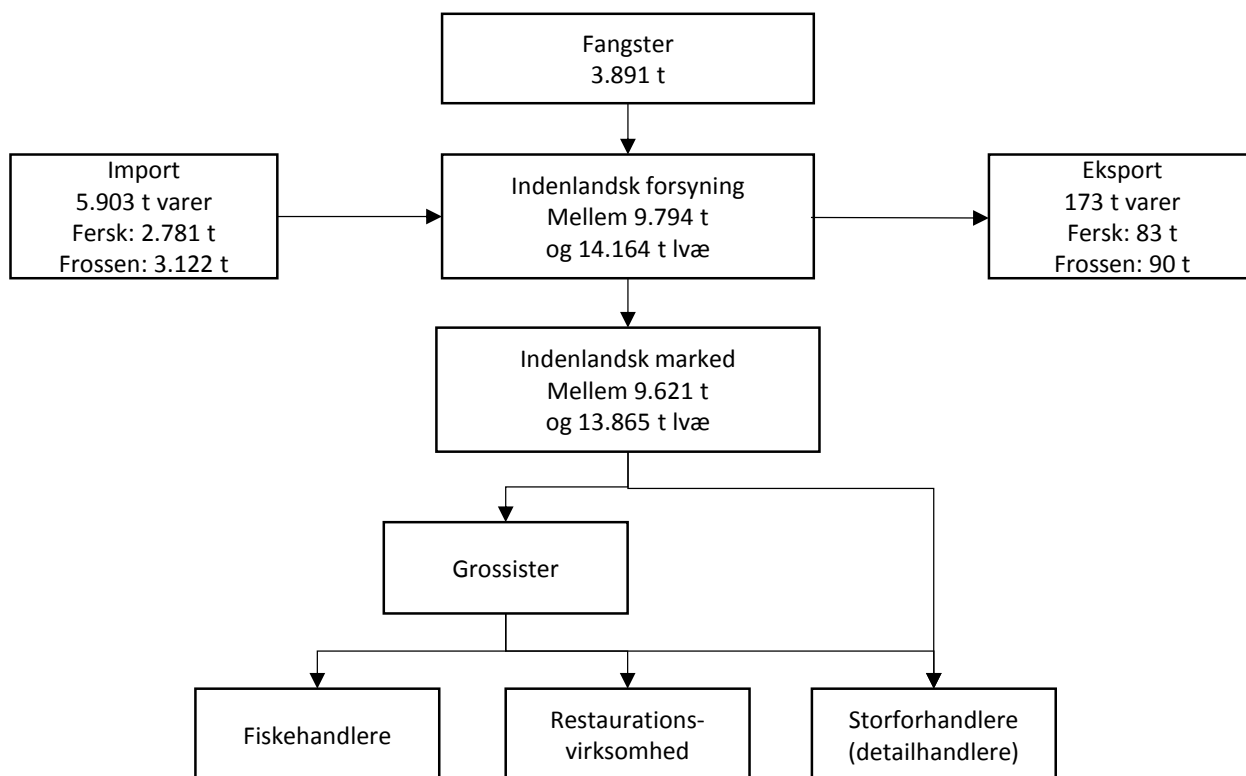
Fangster
3.891 t

Import
5.903 t varer
Fersk: 2.781 t
Frossen: 3.122 t

Indenlandsk forsyning
Mellem 9.794 t
og 14.164 t lvæ

Eksport
173 t varer
Fersk: 83 t
Frossen: 90 t

Indenlandsk marked
Mellem 9.621 t
og 13.865 t lvæ

Grossister

Fiskehandlere

Restaurations-virksomhed

Storforhandlere
(detailhandlere)